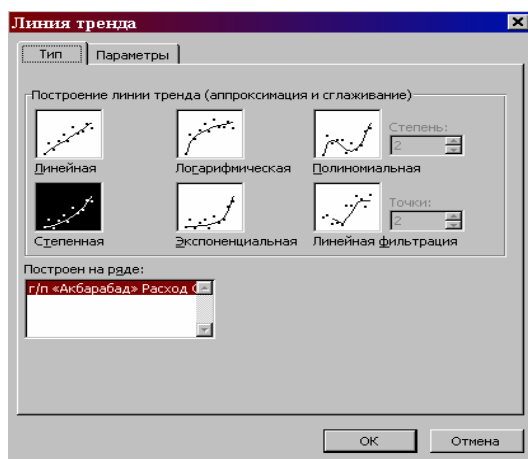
Линия тренда

Тип | Параметры

Построение линии тренда (аппроксимация и сглаживание)

Линейная
Логарифмическая
Полиномиальная
Степень:
2

Степенная
Экспоненциальная
Линейная фильтрация
Точки:
2

Построен на ряде:
г/п «Акбарабад» Расход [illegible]

OK
Отмена